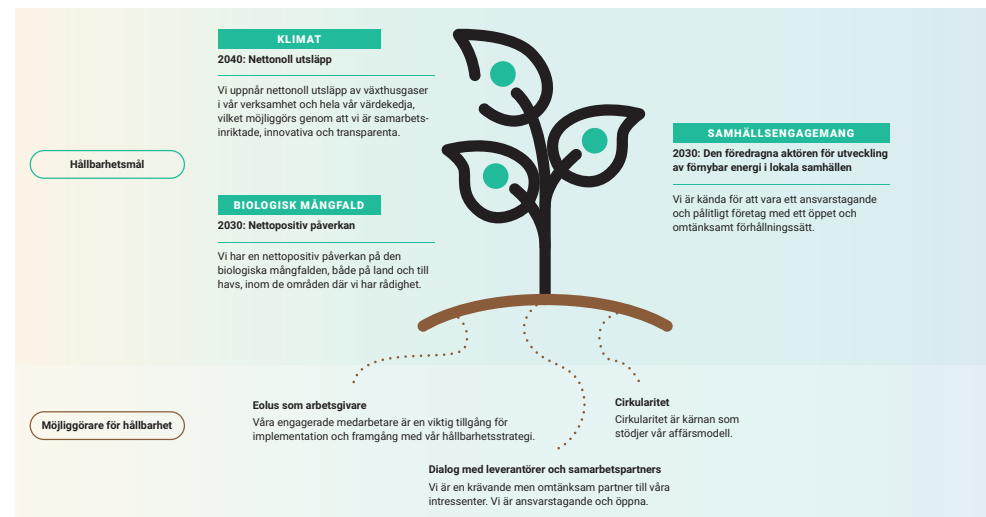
Hållbarhetsmål

KLIMAT

2040: Nettonoll utsläpp

Vi uppnår nettonoll utsläpp av växthusgaser i vår verksamhet och hela vår värdekedja, vilket möjliggörs genom att vi är samarbetsinriktade, innovativa och transparenta.

BIOLOGISK MÅNGFALD

2030: Nettopositiv påverkan

Vi har en nettopositiv påverkan på den biologiska mångfalden, både på land och till havs, inom de områden där vi har rådighet.

SAMHÄLLSENGAGEMANG

2030: Den föredragna aktören för utveckling av förnybar energi i lokala samhällen

Vi är kända för att vara ett ansvarstagande och pålitligt företag med ett öppet och omtänksamt förhållningssätt.

Möjliggörare för hållbarhet

Eolus som arbetsgivare
Våra engagerade medarbetare är en viktig tillgång för implementation och framgång med vår hållbarhetsstrategi.

Cirkularitet
Cirkularitet är kärnan som stödjer vår affärsmodell.

Dialog med leverantörer och samarbetspartners
Vi är en krävande men omtänksam partner till våra intressenter. Vi är ansvarstagande och öppna.